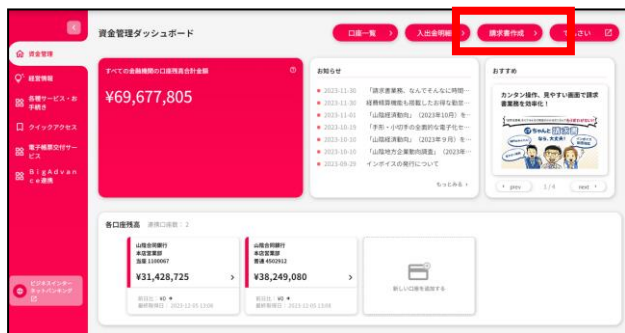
資金管理ダッシュボード

口座一覧 >　入出金明細 >　請求書作成 >　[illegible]さい

資金管理
経営情報
各種サービス・お手続き
クイックアクセス
電子帳票交付サービス
BigAdvance連携

すべての金融機関の口座残高合計金額
¥69,677,805

お知らせ
2023-11-30 「請求書業務、なんでそんなに時間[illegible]
2023-11-30 経費精算機能も搭載したお得な勤怠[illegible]
2023-11-01 「山陰経済動向」（2023年10月）を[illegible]
2023-10-19 「手形・小切手の全面的な電子化を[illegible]
2023-10-10 「山陰経済動向」（2023年9月）を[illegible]
2023-10-10 「山陰地方企業動向調査」（2023年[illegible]
2023-09-29 インボイスの発行について
もっとみる >

おすすめ
カンタン操作、見やすい画面で請求書業務を効率化！
< prev　1 / 4　next >

各口座残高　連携口座数：2

山陰合同銀行
本店営業部
当座 1100067
¥31,428,725
前日比：¥0
最終取得日：2023-12-05 13:06

山陰合同銀行
本店営業部
普通 4502932
¥38,249,080
前日比：¥0
最終取得日：2023-12-05 13:06

新しい口座を追加する

ビジネスインターネットバンキング